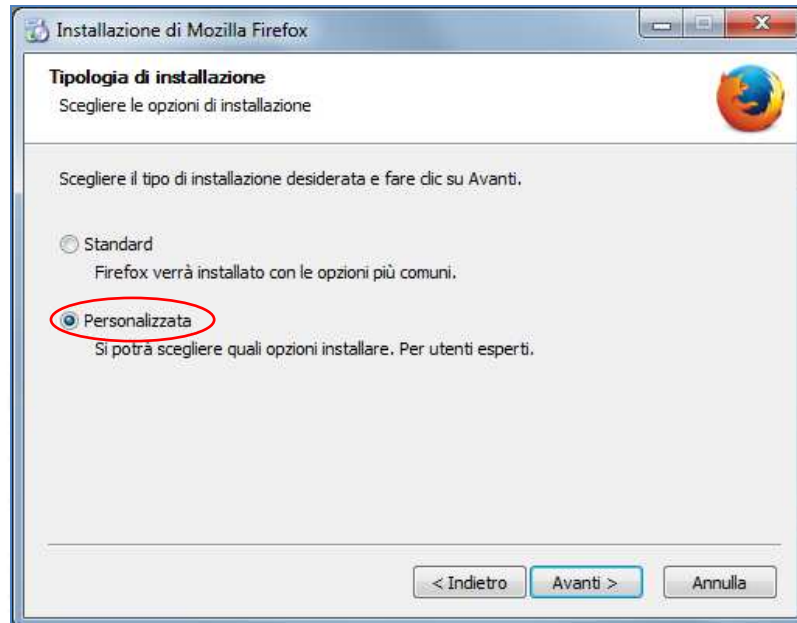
Installazione di Mozilla Firefox

Tipologia di installazione
Scegliere le opzioni di installazione

Scegliere il tipo di installazione desiderata e fare clic su Avanti.

Standard
Firefox verrà installato con le opzioni più comuni.

Personalizzata
Si potrà scegliere quali opzioni installare. Per utenti esperti.

< Indietro
Avanti >
Annulla